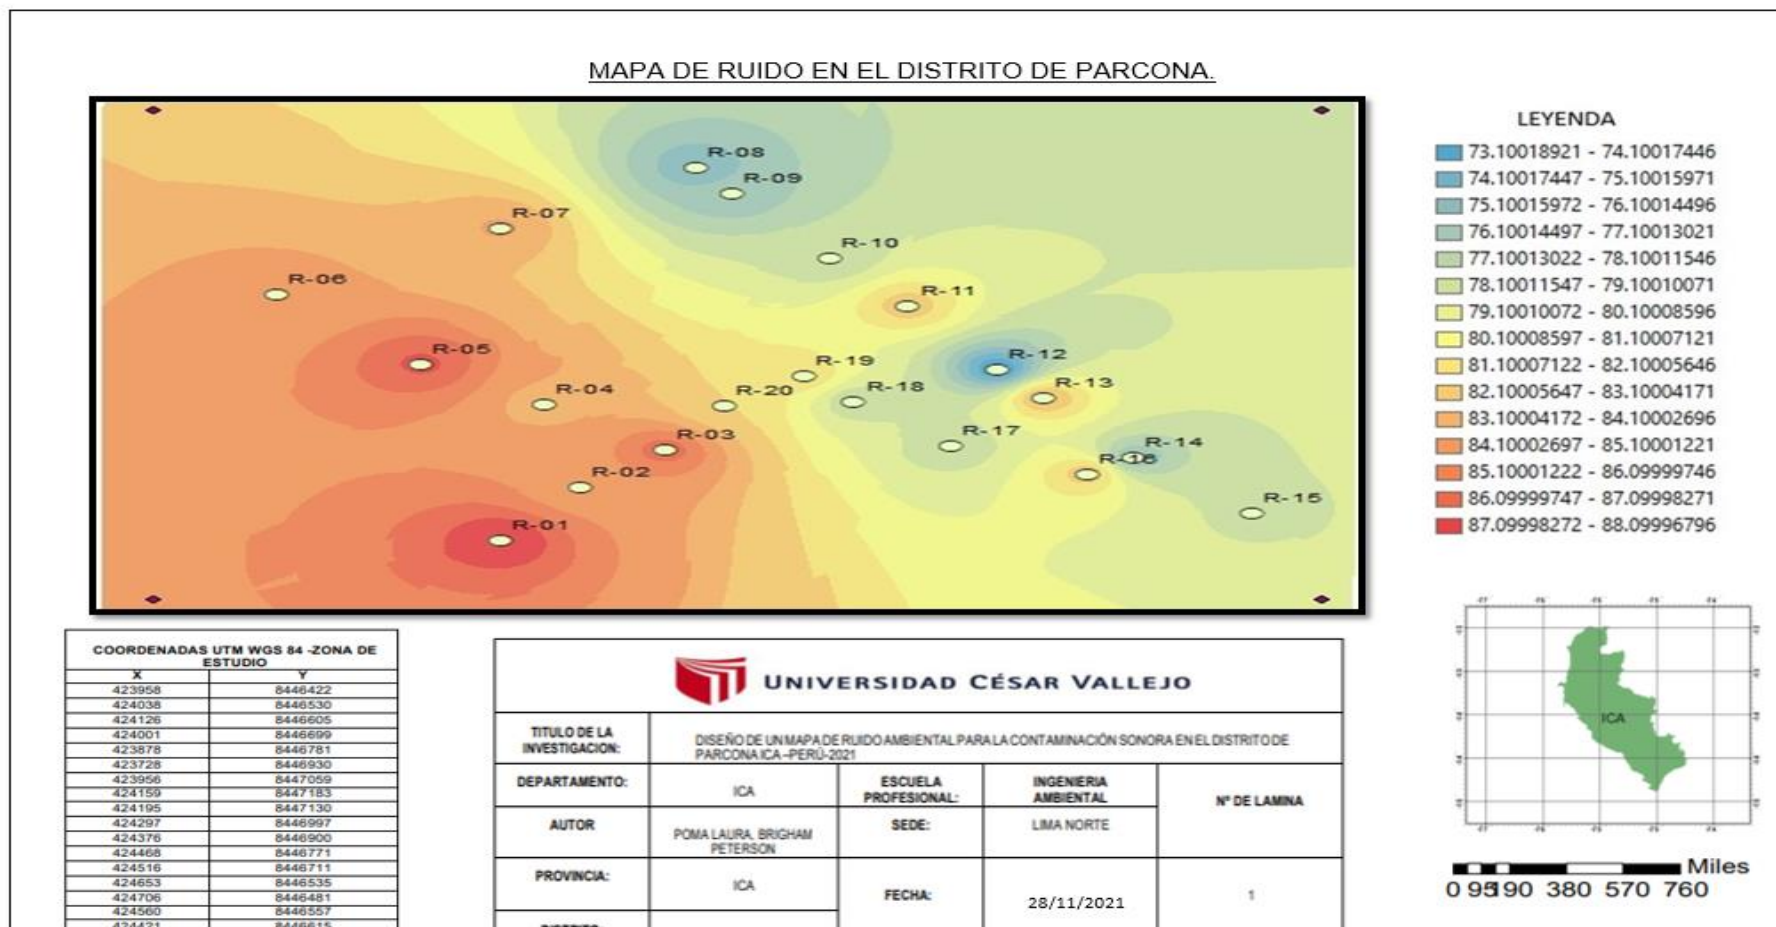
MAPA DE RUIDO EN EL DISTRITO DE PARCONA.

R-08
R-09
R-07
R-10
R-06
R-11
R-05
R-19
R-12
R-04
R-20
R-18
R-13
R-03
R-17
R-14
R-16
R-02
R-15
R-01

LEYENDA
73.10018921 - 74.10017446
74.10017447 - 75.10015971
75.10015972 - 76.10014496
76.10014497 - 77.10013021
77.10013022 - 78.10011546
78.10011547 - 79.10010071
79.10010072 - 80.10008596
80.10008597 - 81.10007121
81.10007122 - 82.10005646
82.10005647 - 83.10004171
83.10004172 - 84.10002696
84.10002697 - 85.10001221
85.10001222 - 86.09999746
86.09999747 - 87.09998271
87.09998272 - 88.09996796

| COORDENADAS UTM WGS 84 -ZONA DE ESTUDIO | |
|---|---|
| X | Y |
| 423958 | 8446422 |
| 424038 | 8446530 |
| 424126 | 8446605 |
| 424001 | 8446699 |
| 423878 | 8446781 |
| 423728 | 8446930 |
| 423956 | 8447059 |
| 424159 | 8447183 |
| 424195 | 8447130 |
| 424297 | 8446997 |
| 424376 | 8446900 |
| 424468 | 8446771 |
| 424516 | 8446711 |
| 424653 | 8446535 |
| 424706 | 8446481 |
| 424560 | 8446557 |
| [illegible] | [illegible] |

UNIVERSIDAD CÉSAR VALLEJO

| TITULO DE LA INVESTIGACION: | DISEÑO DE UN MAPA DE RUIDO AMBIENTAL PARA LA CONTAMINACIÓN SONORA EN EL DISTRITO DE PARCONA ICA - PERÚ-2021 | | | |
|---|---|---|---|---|
| DEPARTAMENTO: | ICA | ESCUELA PROFESIONAL: | INGENIERIA AMBIENTAL | Nº DE LAMINA |
| AUTOR | POMA LAURA, BRIGHAM PETERSON | SEDE: | LIMA NORTE | |
| PROVINCIA: | ICA | FECHA: | 28/11/2021 | 1 |
| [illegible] | | | | |

ICA

Miles
0 95190 380 570 760